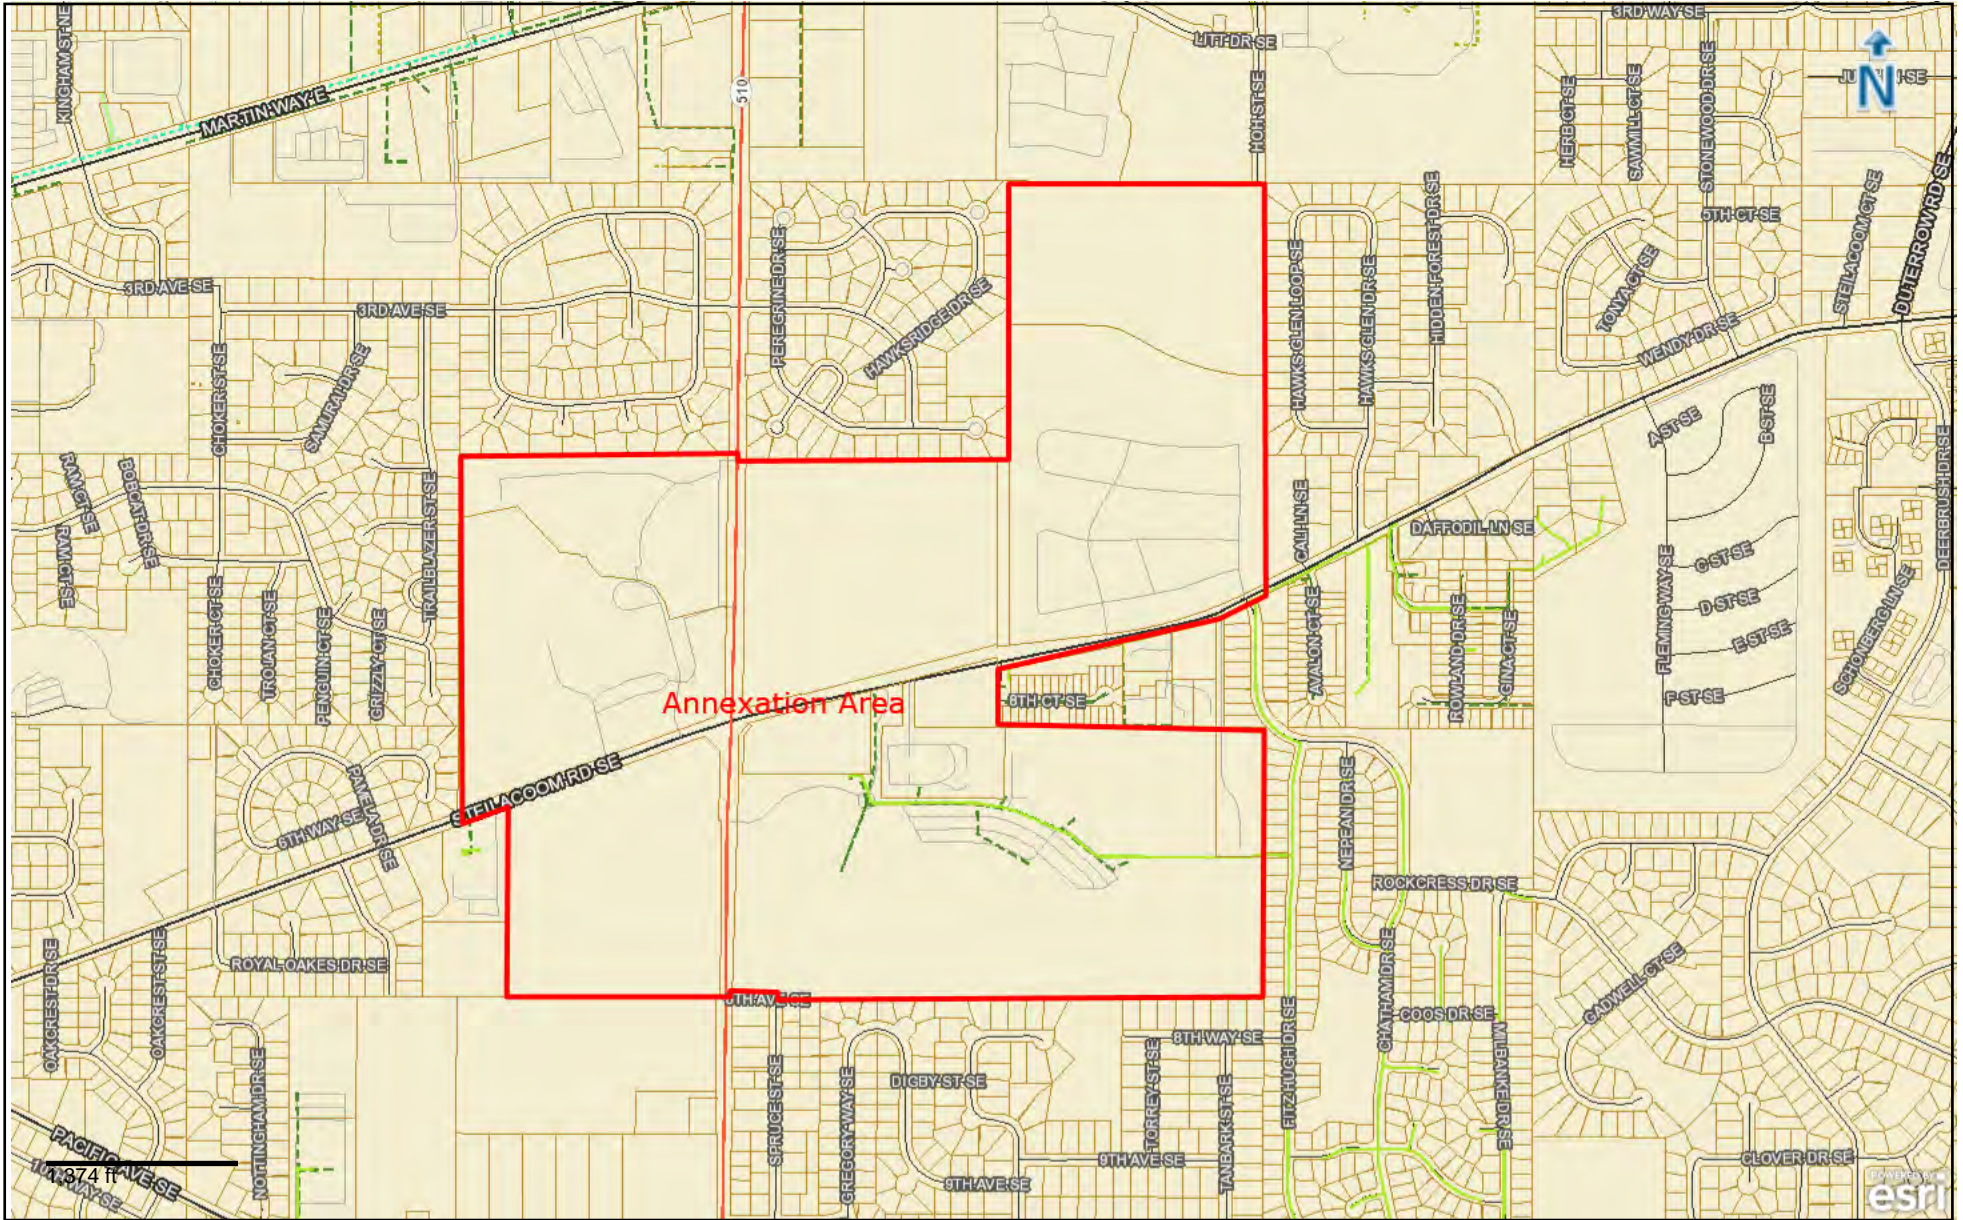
KINGHAM ST NE
MARTIN WAY E
510
LITT DR SE
HOH ST SE
3RD WAY SE
HERB CT SE
SAWMILL CT SE
STONEWOOD DR SE
N
JU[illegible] SE
5TH CT SE
STEILACOOM CT SE
DUTERROW RD SE
TONYA CT SE
WENDY DR SE
3RD AVE SE
3RD AVE SE
PEREGRINE DR SE
HAWKSRIDGE DR SE
HAWKS GLEN LOOP SE
HAWKS GLEN DR SE
HIDDEN FOREST DR SE
CHOKER ST SE
SAMURAI DR SE
RAM CT SE
BOBCAT DR SE
RAM CT SE
TRAILBLAZER ST SE
A ST SE
B ST SE
DEERBRUSH DR SE
CALI LN SE
DAFFODIL LN SE
C ST SE
D ST SE
E ST SE
F ST SE
FLEMING WAY SE
SCHOMBERG LN SE
CHOKER CT SE
TROJAN CT SE
PENGUIN CT SE
GRIZZLY CT SE
AVALON CT SE
ROWLAND DR SE
GINA CT SE
Annexation Area
9TH CT SE
STEILACOOM RD SE
6TH WAY SE
PAYETTE DR SE
NEPEAN DR SE
ROCKCRESS DR SE
OAKCREST DR SE
OAKCREST ST SE
ROYAL OAKES DR SE
7TH AVE SE
CADWELL CT SE
CHATHAM DR SE
COOS DR SE
8TH WAY SE
FITZHUGH DR SE
MILBANKE DR SE
NOTTINGHAM DR SE
SPRUCE ST SE
GREGORY WAY SE
DIGBY ST SE
TORREY ST SE
TANBARK ST SE
9TH AVE SE
9TH AVE SE
CLOVER DR SE
PACIFIC AVE SE
1,374 ft
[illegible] WAY SE
esri